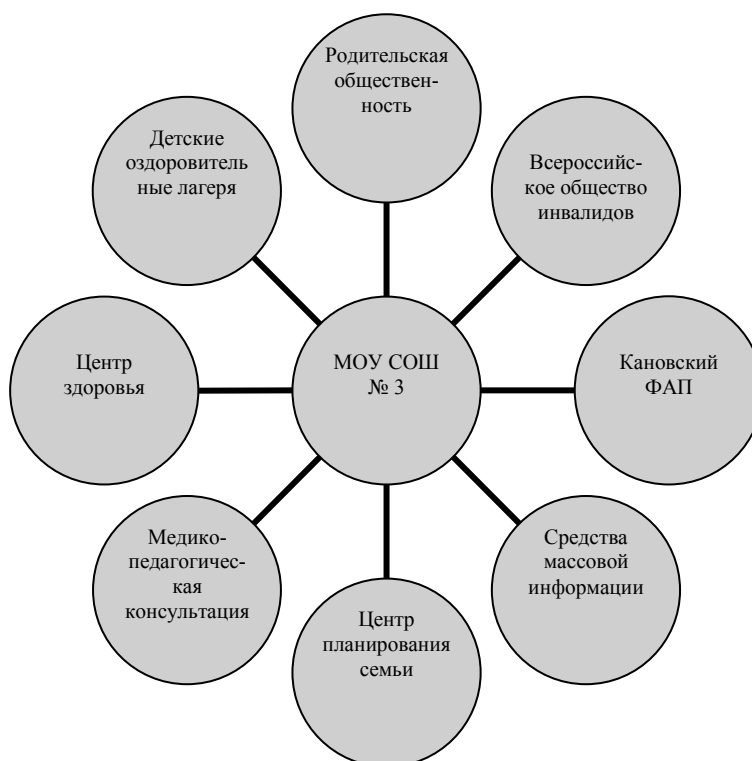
Родительская общественность

Детские оздоровитель ные лагеря

Всероссийское общество инвалидов

Центр здоровья

МОУ СОШ № 3

Кановский ФАП

Медико-педагогическая консультация

Средства массовой информации

Центр планирования семьи